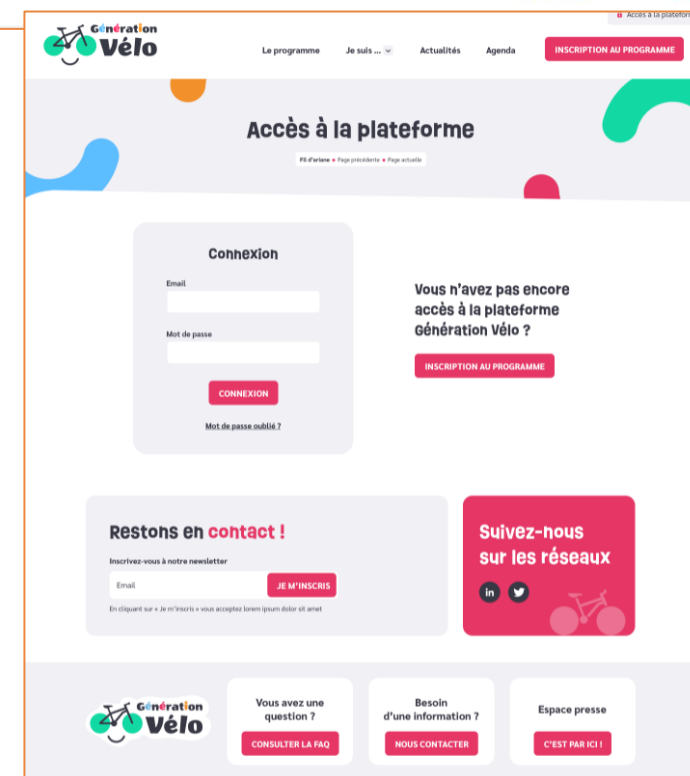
Accès à la plateforme

Génération Vélo

Le programme
Je suis ...
Actualités
Agenda
INSCRIPTION AU PROGRAMME

Accès à la plateforme

Fil d'ariane • Page précédente • Page actuelle

Connexion

Email

Mot de passe

CONNEXION

Mot de passe oublié ?

Vous n'avez pas encore accès à la plateforme Génération Vélo ?

INSCRIPTION AU PROGRAMME

Restons en contact !

Inscrivez-vous à notre newsletter

Email

JE M'INSCRIS

En cliquant sur « Je m'inscris » vous acceptez lorem ipsum dolor sit amet

Suivez-nous sur les réseaux

Génération Vélo

Vous avez une question ?

CONSULTER LA FAQ

Besoin d'une information ?

NOUS CONTACTER

Espace presse

C'EST PAR ICI !